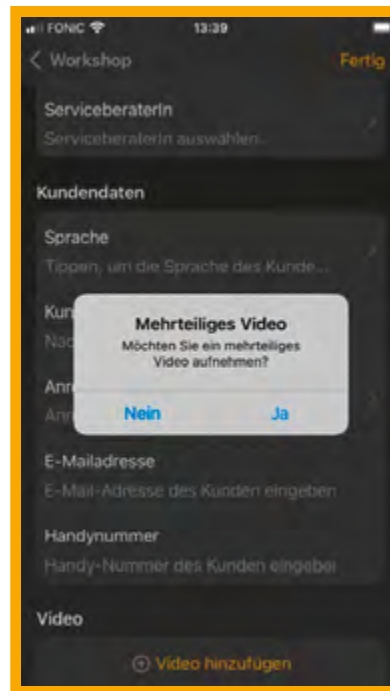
FONIC
13:39

< Workshop
Fertig

ServiceberaterIn
ServiceberaterIn auswählen...

Kundendaten

Sprache
Tippen, um die Sprache des Kunde...

Kun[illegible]
Nac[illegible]

Anr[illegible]
Anr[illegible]

Mehrteiliges Video
Möchten Sie ein mehrteiliges Video aufnehmen?

Nein
Ja

E-Mailadresse
E-Mail-Adresse des Kunden eingeben

Handynummer
Handy-Nummer des Kunden eingeber

Video

Video hinzufügen